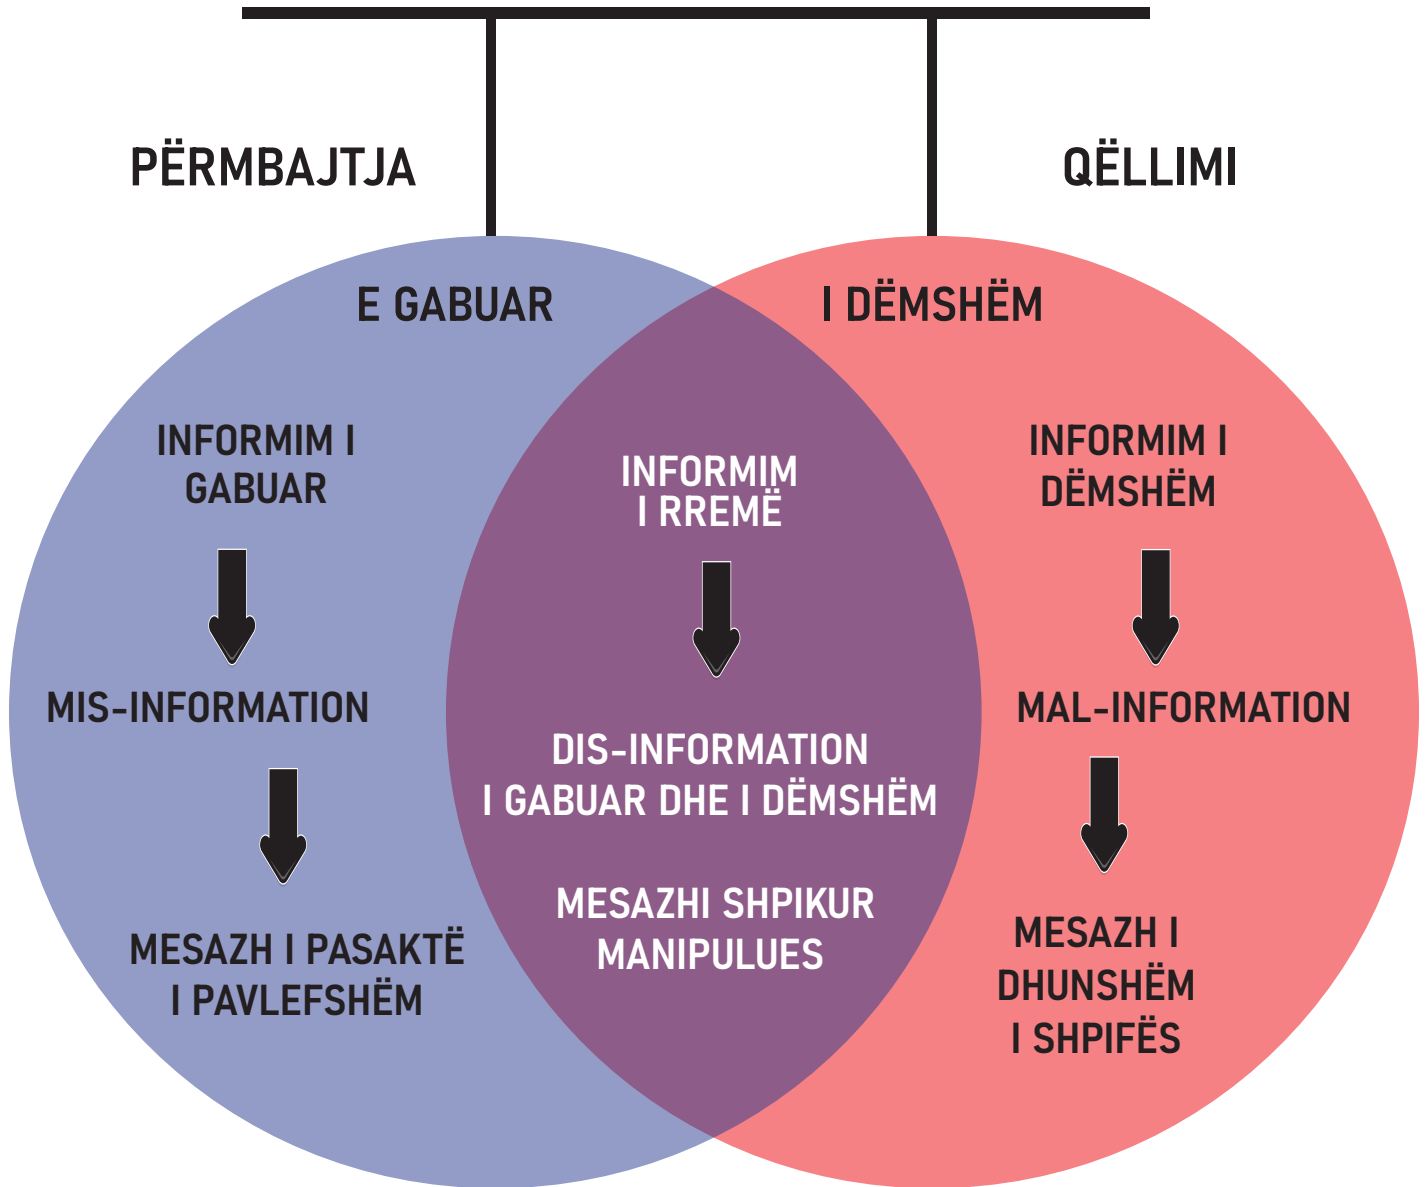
PËRMBAJTJA

QËLLIMI

E GABUAR

I DËMSHËM

INFORMIM I GABUAR

MIS-INFORMATION

MESAZH I PASAKTË I PAVLEFSHËM

INFORMIM I RREMË

DIS-INFORMATION I GABUAR DHE I DËMSHËM

MESAZHI SHPIKUR MANIPULUES

INFORMIM I DËMSHËM

MAL-INFORMATION

MESAZH I DHUNSHËM I SHPIFËS